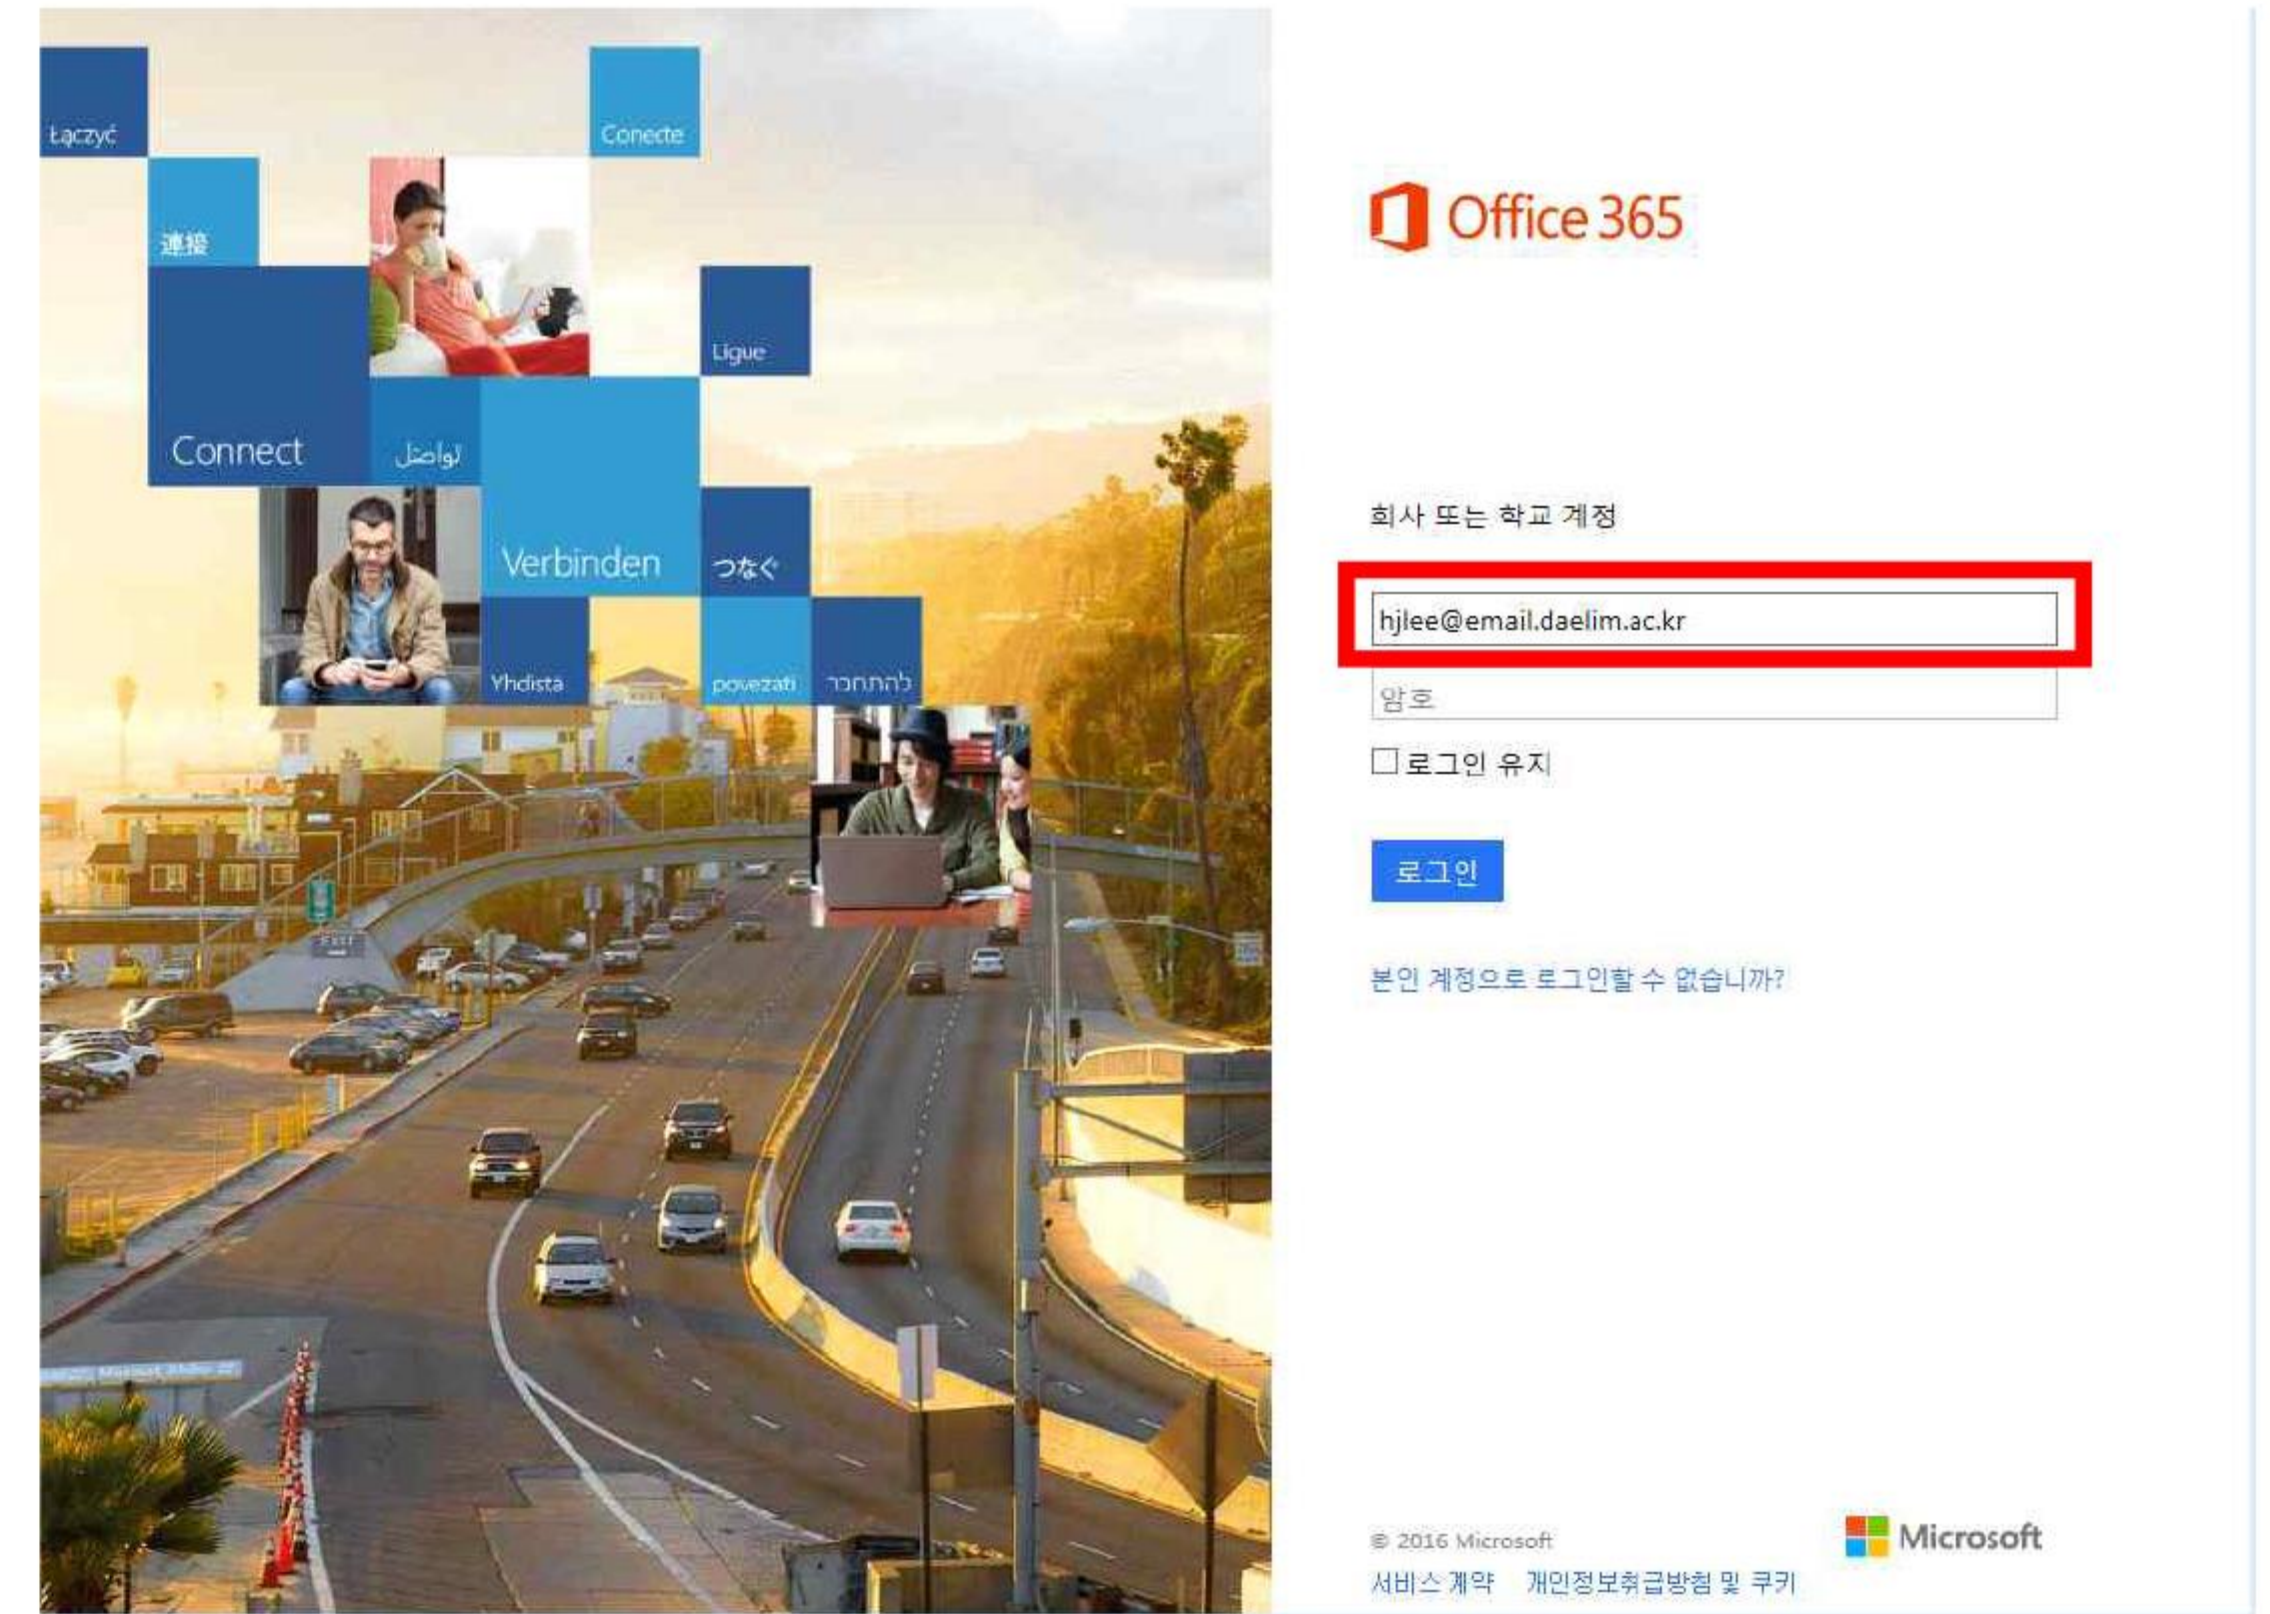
Łączyć

Conecte

連接

Ligue

Connect

تواصل

Verbinden

つなぐ

Yhdista

povezati

להתחבר

Office 365

회사 또는 학교 계정

hjlee@email.daelim.ac.kr

암호

로그인 유지

로그인

본인 계정으로 로그인할 수 없습니까?

© 2016 Microsoft

서비스 계약 개인정보취급방침 및 쿠키

Microsoft